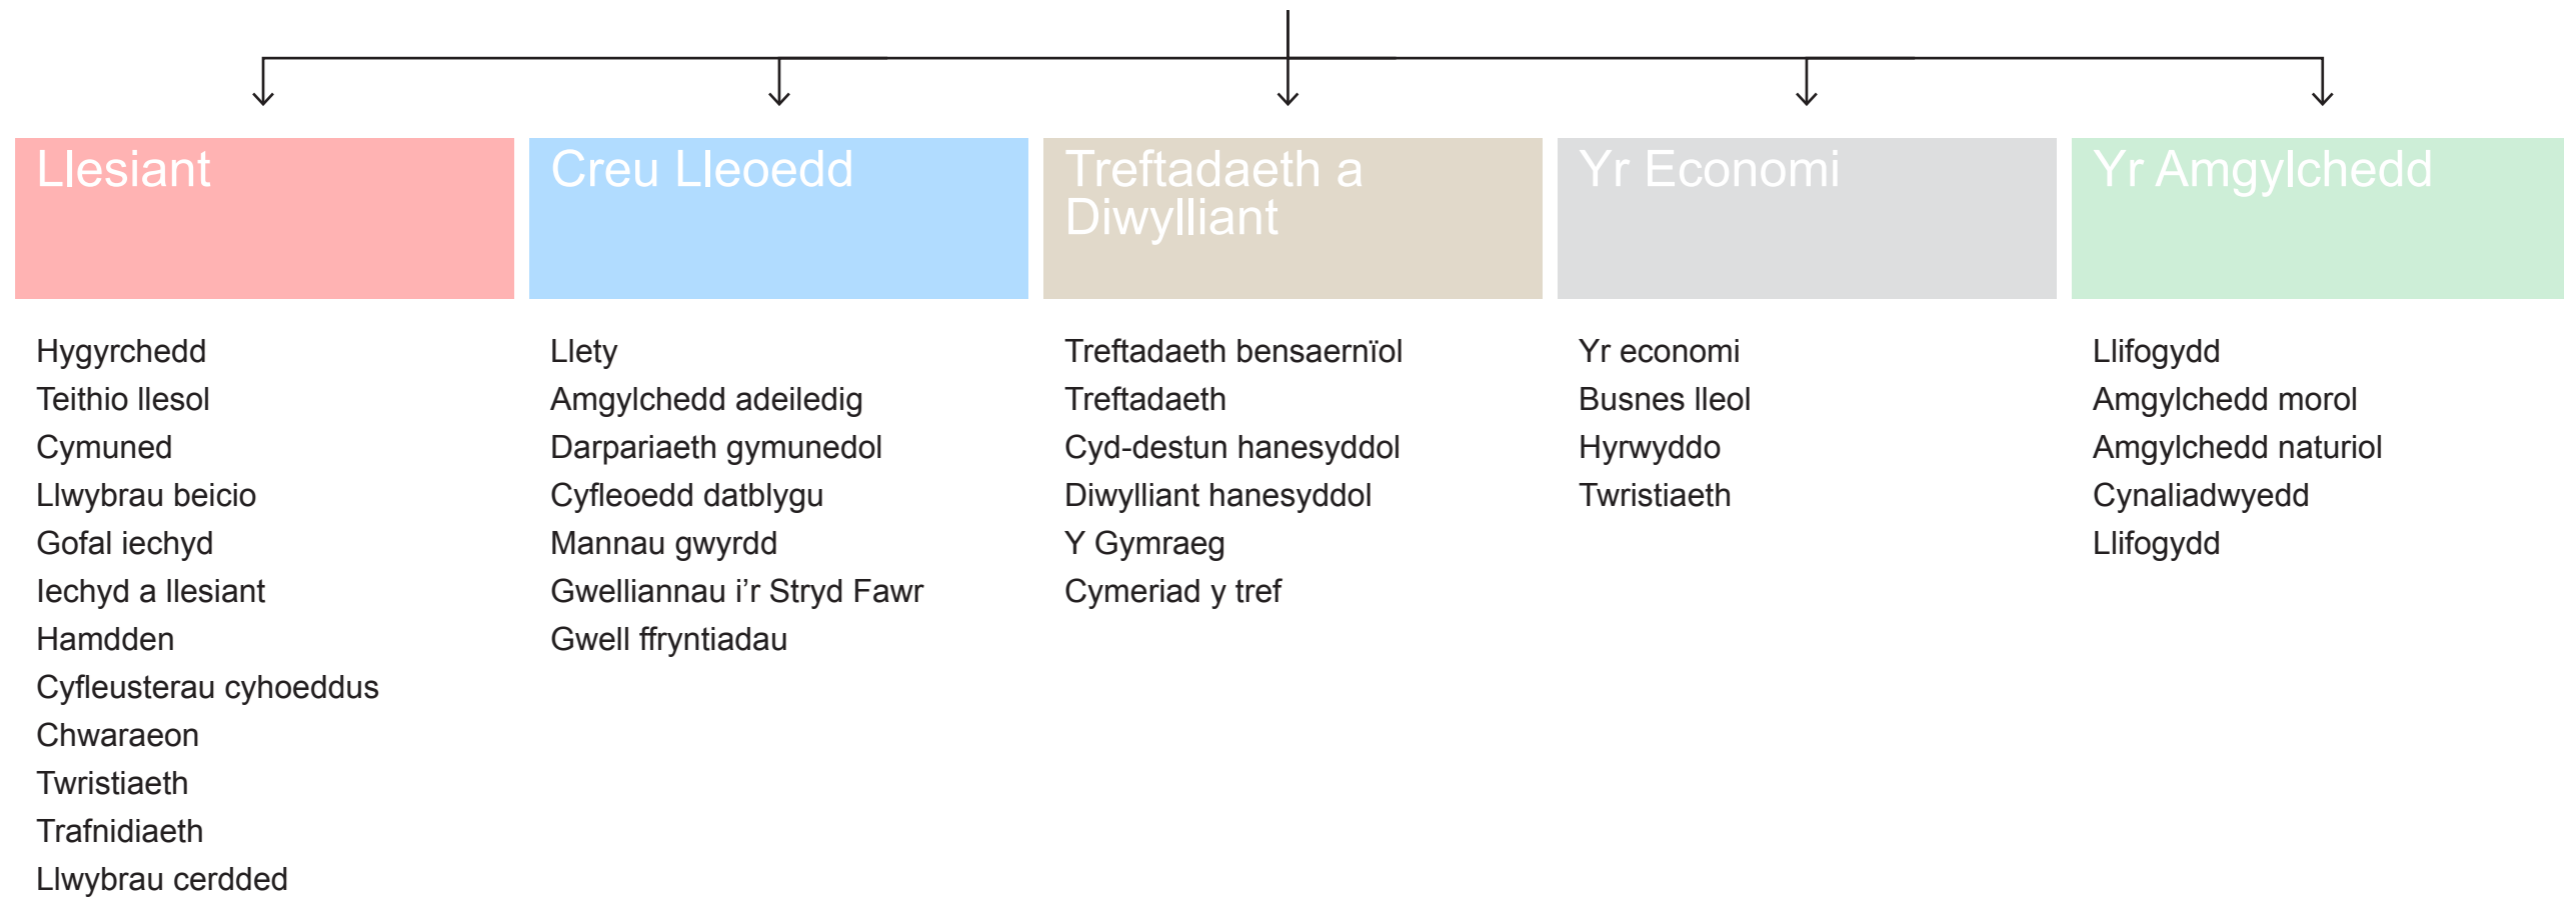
Llesiant

Hygyrchedd
Teithio llesol
Cymuned
Llwybrau beicio
Gofal iechyd
Iechyd a llesiant
Hamdden
Cyfleusterau cyhoeddus
Chwaraeon
Twristiaeth
Trafnidiaeth
Llwybrau cerdded

Creu Lleoedd

Llety
Amgylchedd adeiledig
Darpariaeth gymunedol
Cyfleoedd datblygu
Mannau gwyrdd
Gwelliannau i'r Stryd Fawr
Gwell ffryntiadau

Treftadaeth a Diwylliant

Treftadaeth bensaernïol
Treftadaeth
Cyd-destun hanesyddol
Diwylliant hanesyddol
Y Gymraeg
Cymeriad y tref

Yr Economi

Yr economi
Busnes lleol
Hyrwyddo
Twristiaeth

Yr Amgylchedd

Llifogydd
Amgylchedd morol
Amgylchedd naturiol
Cynaliadwyedd
Llifogydd